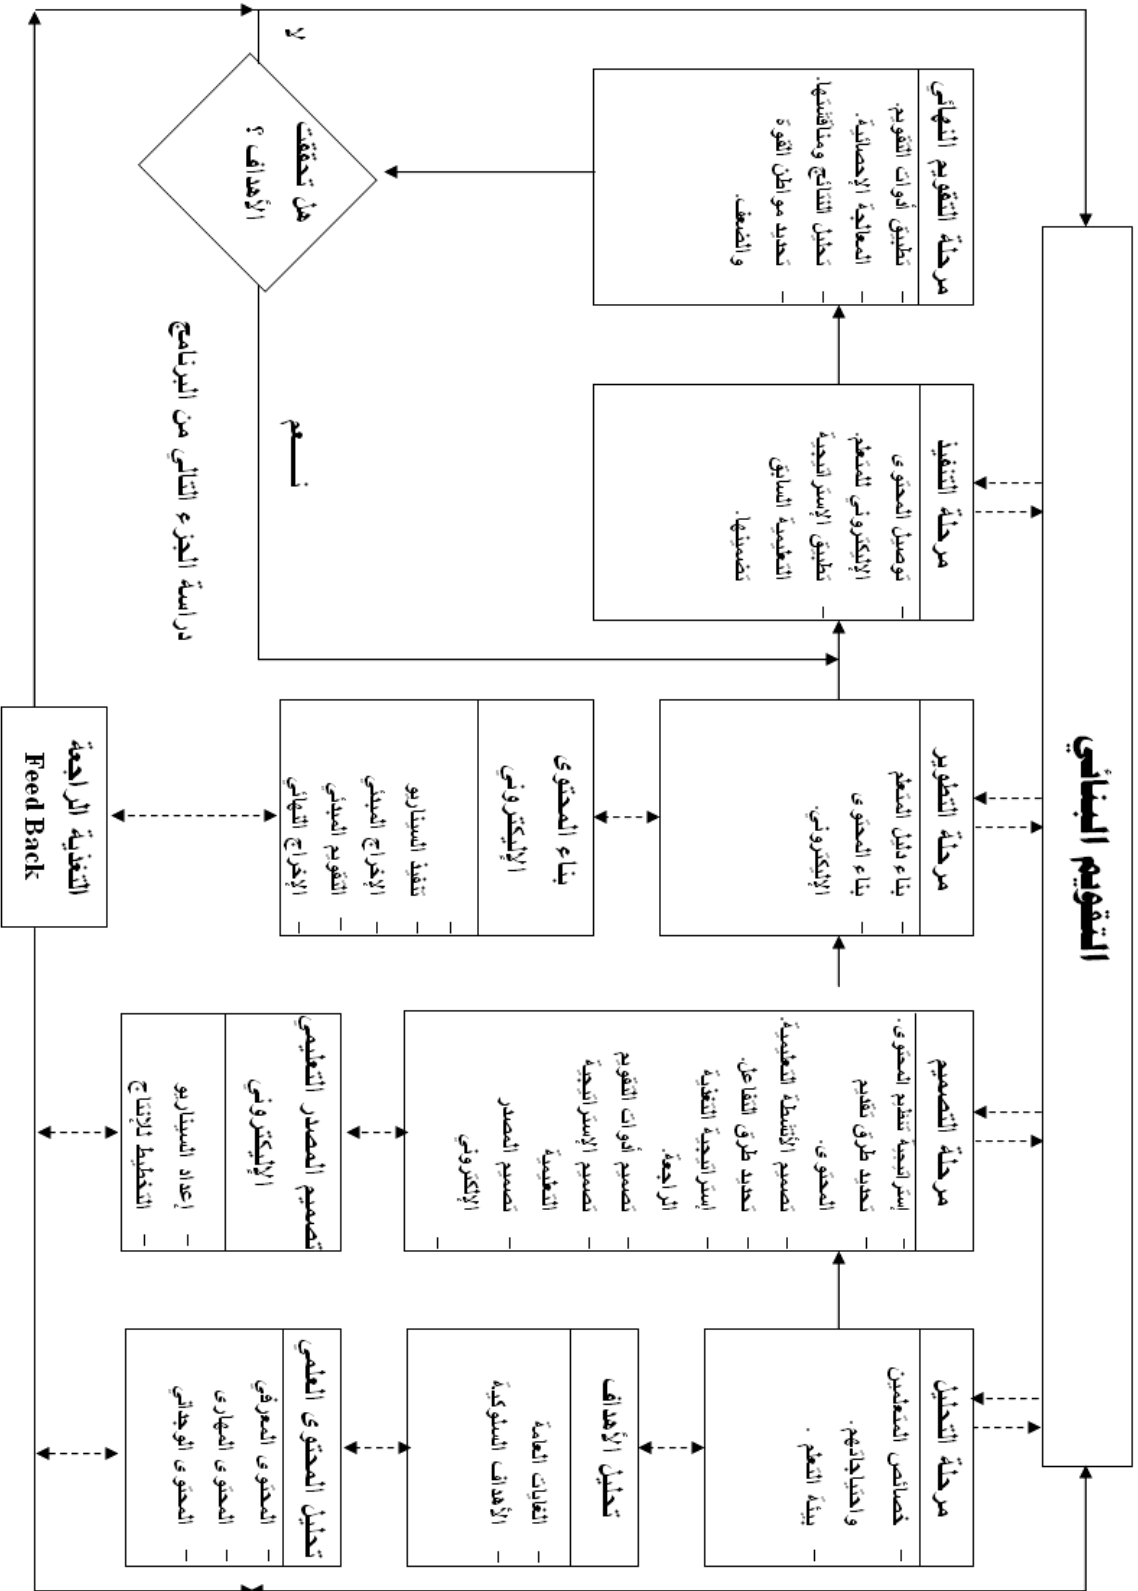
التقويم البنائي

مرحلة التحليل
- خصائص المتعلمين واحتياجاتهم.
- بيئة التعلم.

تحليل الأهداف
- الغايات العامة
- الأهداف السلوكية

تحليل المحتوى العلمي
- المحتوى المعرفي
- المحتوى المهاري
- المحتوى الوجداني

مرحلة التصميم
- إستراتيجية تنظيم المحتوى.
- تحديد طرق تقديم المحتوى.
- تصميم الأنشطة التعليمية.
- تحديد طرق التفاعل.
- إستراتيجية التغذية الراجعة.
- تصميم أدوات التقويم
- تصميم الإستراتيجية التعليمية
- تصميم المصدر الإلكتروني

تصميم المصدر التعليمي الإلكتروني
- إعداد السيناريو
- التخطيط للإنتاج

مرحلة التطوير
- بناء دليل المعلم
- بناء المحتوى الإلكتروني.

بناء المحتوى الإلكتروني
- تنفيذ السيناريو
- الإخراج المبدئي
- التقويم المبدئي
- الإخراج النهائي

التغذية الراجعة
Feed Back

مرحلة التنفيذ
- توصيل المحتوى الإلكتروني للمتعلم.
- تطبيق الإستراتيجية التعليمية السابق تصميمها.

مرحلة التقويم النهائي
- تطبيق أدوات التقويم.
- المعالجة الإحصائية.
- تحليل النتائج ومناقشتها.
- تحديد مواطن القوة والضعف.

هل تحققت الأهداف ؟

لا

نعم

دراسة الجزء التالي من البرنامج